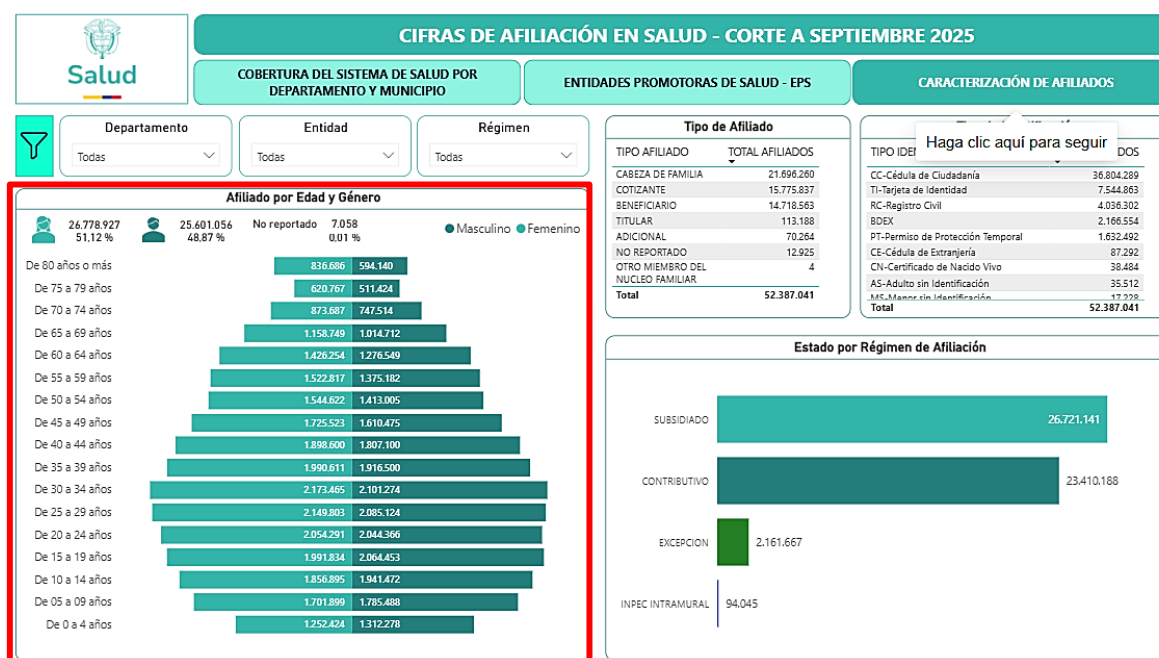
Salud

CIFRAS DE AFILIACIÓN EN SALUD - CORTE A SEPTIEMBRE 2025

COBERTURA DEL SISTEMA DE SALUD POR DEPARTAMENTO Y MUNICIPIO

ENTIDADES PROMOTORAS DE SALUD - EPS

CARACTERIZACIÓN DE AFILIADOS

Departamento
Todas

Entidad
Todas

Régimen
Todas

Afiliado por Edad y Género

26.778.927
51,12 %

25.601.056
48,87 %

No reportado 7.058
0,01 %

Masculino Femenino

| Edad | Femenino | Masculino |
|---|---|---|
| De 80 años o más | 836.686 | 594.140 |
| De 75 a 79 años | 620.767 | 511.424 |
| De 70 a 74 años | 873.687 | 747.514 |
| De 65 a 69 años | 1.158.749 | 1.014.712 |
| De 60 a 64 años | 1.426.254 | 1.276.549 |
| De 55 a 59 años | 1.522.817 | 1.375.182 |
| De 50 a 54 años | 1.544.622 | 1.413.005 |
| De 45 a 49 años | 1.725.523 | 1.610.475 |
| De 40 a 44 años | 1.898.600 | 1.807.100 |
| De 35 a 39 años | 1.990.611 | 1.916.500 |
| De 30 a 34 años | 2.173.465 | 2.101.274 |
| De 25 a 29 años | 2.149.803 | 2.085.124 |
| De 20 a 24 años | 2.054.291 | 2.044.366 |
| De 15 a 19 años | 1.991.834 | 2.064.453 |
| De 10 a 14 años | 1.856.895 | 1.941.472 |
| De 05 a 09 años | 1.701.899 | 1.785.488 |
| De 0 a 4 años | 1.252.424 | 1.312.278 |

Tipo de Afiliado

| TIPO AFILIADO | TOTAL AFILIADOS |
|---|---|
| CABEZA DE FAMILIA | 21.696.260 |
| COTIZANTE | 15.775.837 |
| BENEFICIARIO | 14.718.563 |
| TITULAR | 113.188 |
| ADICIONAL | 70.264 |
| NO REPORTADO | 12.925 |
| OTRO MIEMBRO DEL NUCLEO FAMILIAR | 4 |
| Total | 52.387.041 |

Haga clic aquí para seguir

| TIPO IDEN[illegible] | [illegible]DOS |
|---|---|
| CC-Cédula de Ciudadanía | 36.804.289 |
| TI-Tarjeta de Identidad | 7.544.863 |
| RC-Registro Civil | 4.036.302 |
| BDEX | 2.166.554 |
| PT-Permiso de Protección Temporal | 1.632.492 |
| CE-Cédula de Extranjería | 87.292 |
| CN-Certificado de Nacido Vivo | 38.484 |
| AS-Adulto sin Identificación | 35.512 |
| MS-Menor sin Identificación | 17.228 |
| Total | 52.387.041 |

Estado por Régimen de Afiliación

SUBSIDIADO 26.721.141
CONTRIBUTIVO 23.410.188
EXCEPCION 2.161.667
INPEC INTRAMURAL 94.045